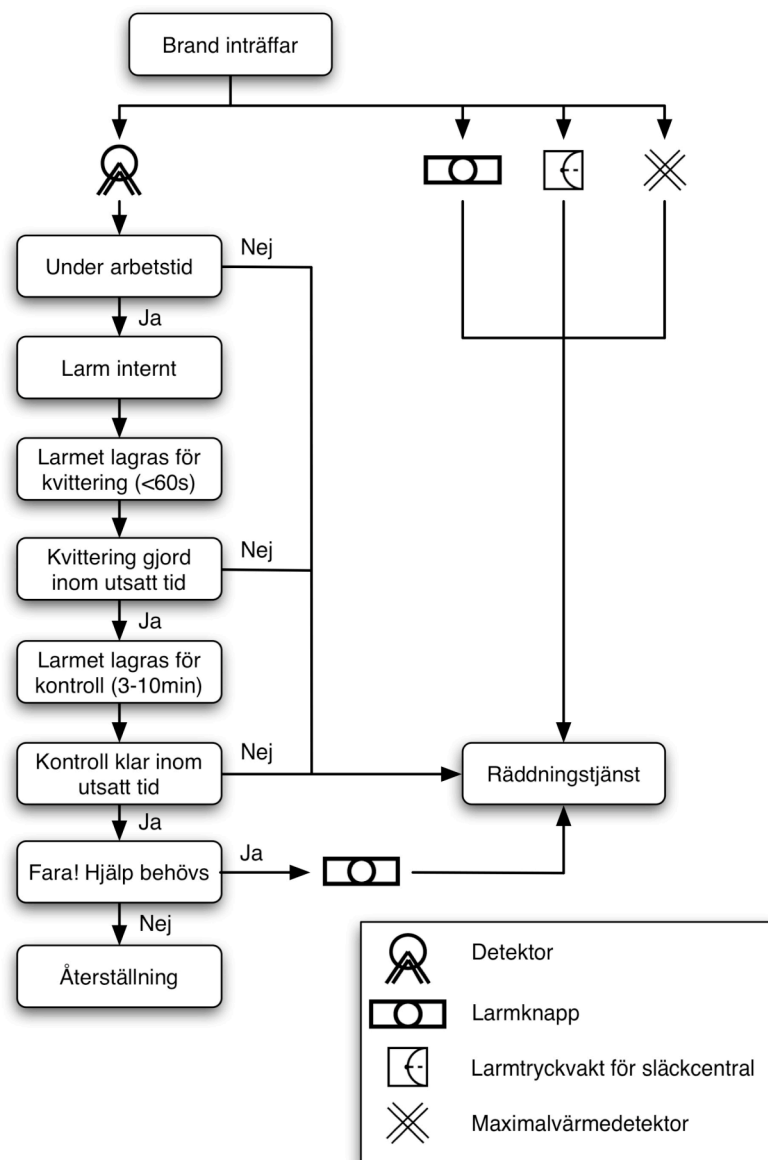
Brand inträffar

Under arbetstid

Nej

Ja

Larm internt

Larmet lagras för kvittering (<60s)

Kvittering gjord inom utsatt tid

Nej

Ja

Larmet lagras för kontroll (3-10min)

Kontroll klar inom utsatt tid

Nej

Räddningstjänst

Ja

Fara! Hjälp behövs

Ja

Nej

Återställning

Detektor

Larmknapp

Larmtryckvakt för släckcentral

Maximalvärmedetektor